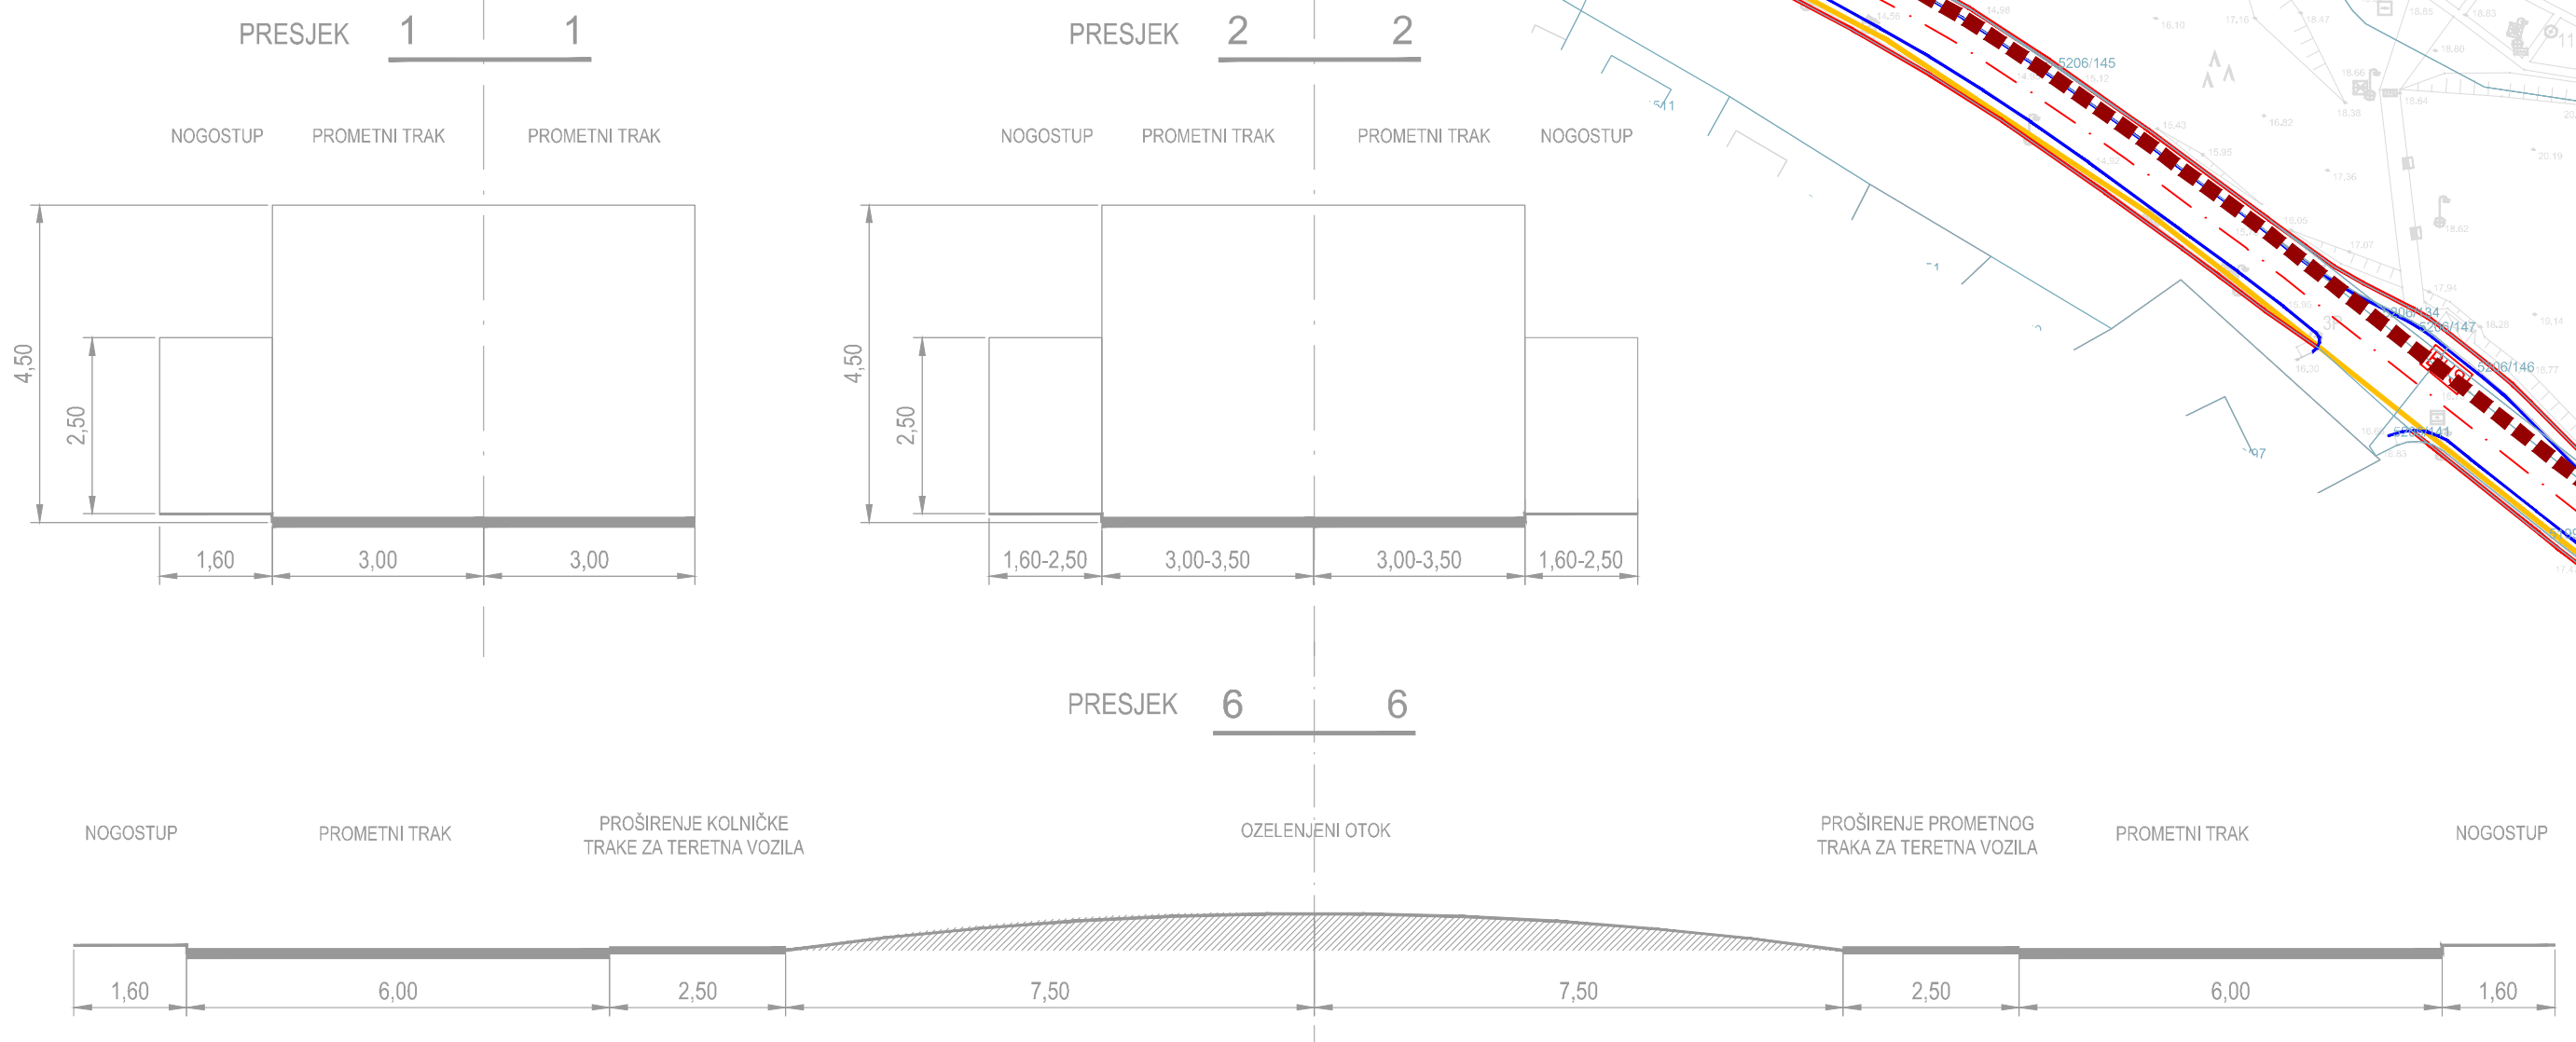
PRESJEK 1 1

NOGOSTUP PROMETNI TRAK PROMETNI TRAK

4,50
2,50

1,60 3,00 3,00

PRESJEK 2 2

NOGOSTUP PROMETNI TRAK PROMETNI TRAK NOGOSTUP

4,50
2,50

1,60-2,50 3,00-3,50 3,00-3,50 1,60-2,50

5206/145
5206/147
5206/146

PRESJEK 6 6

NOGOSTUP PROMETNI TRAK PROŠIRENJE KOLNIČKE TRAKE ZA TERETNA VOZILA OZELENJENI OTOK PROŠIRENJE PROMETNOG TRAKA ZA TERETNA VOZILA PROMETNI TRAK NOGOSTUP

1,60 6,00 2,50 7,50 7,50 2,50 6,00 1,60